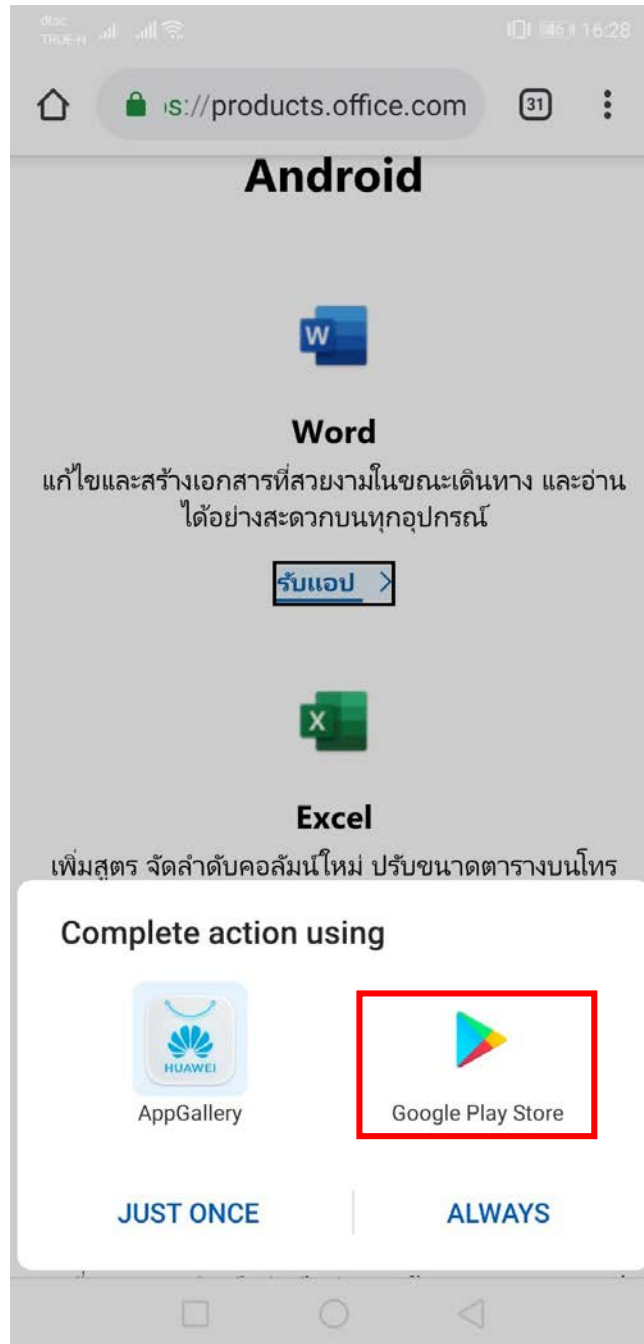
dtac TRUE-H 16:28

ıs://products.office.com

31

Android

W

Word

แก้ไขและสร้างเอกสารที่สวยงามในขณะเดินทาง และอ่านได้อย่างสะดวกบนทุกอุปกรณ์

รับแอป >

X

Excel

เพิ่มสูตร จัดลำดับคอลัมน์ใหม่ ปรับขนาดตารางบนโทร

Complete action using

HUAWEI

AppGallery

Google Play Store

JUST ONCE

ALWAYS